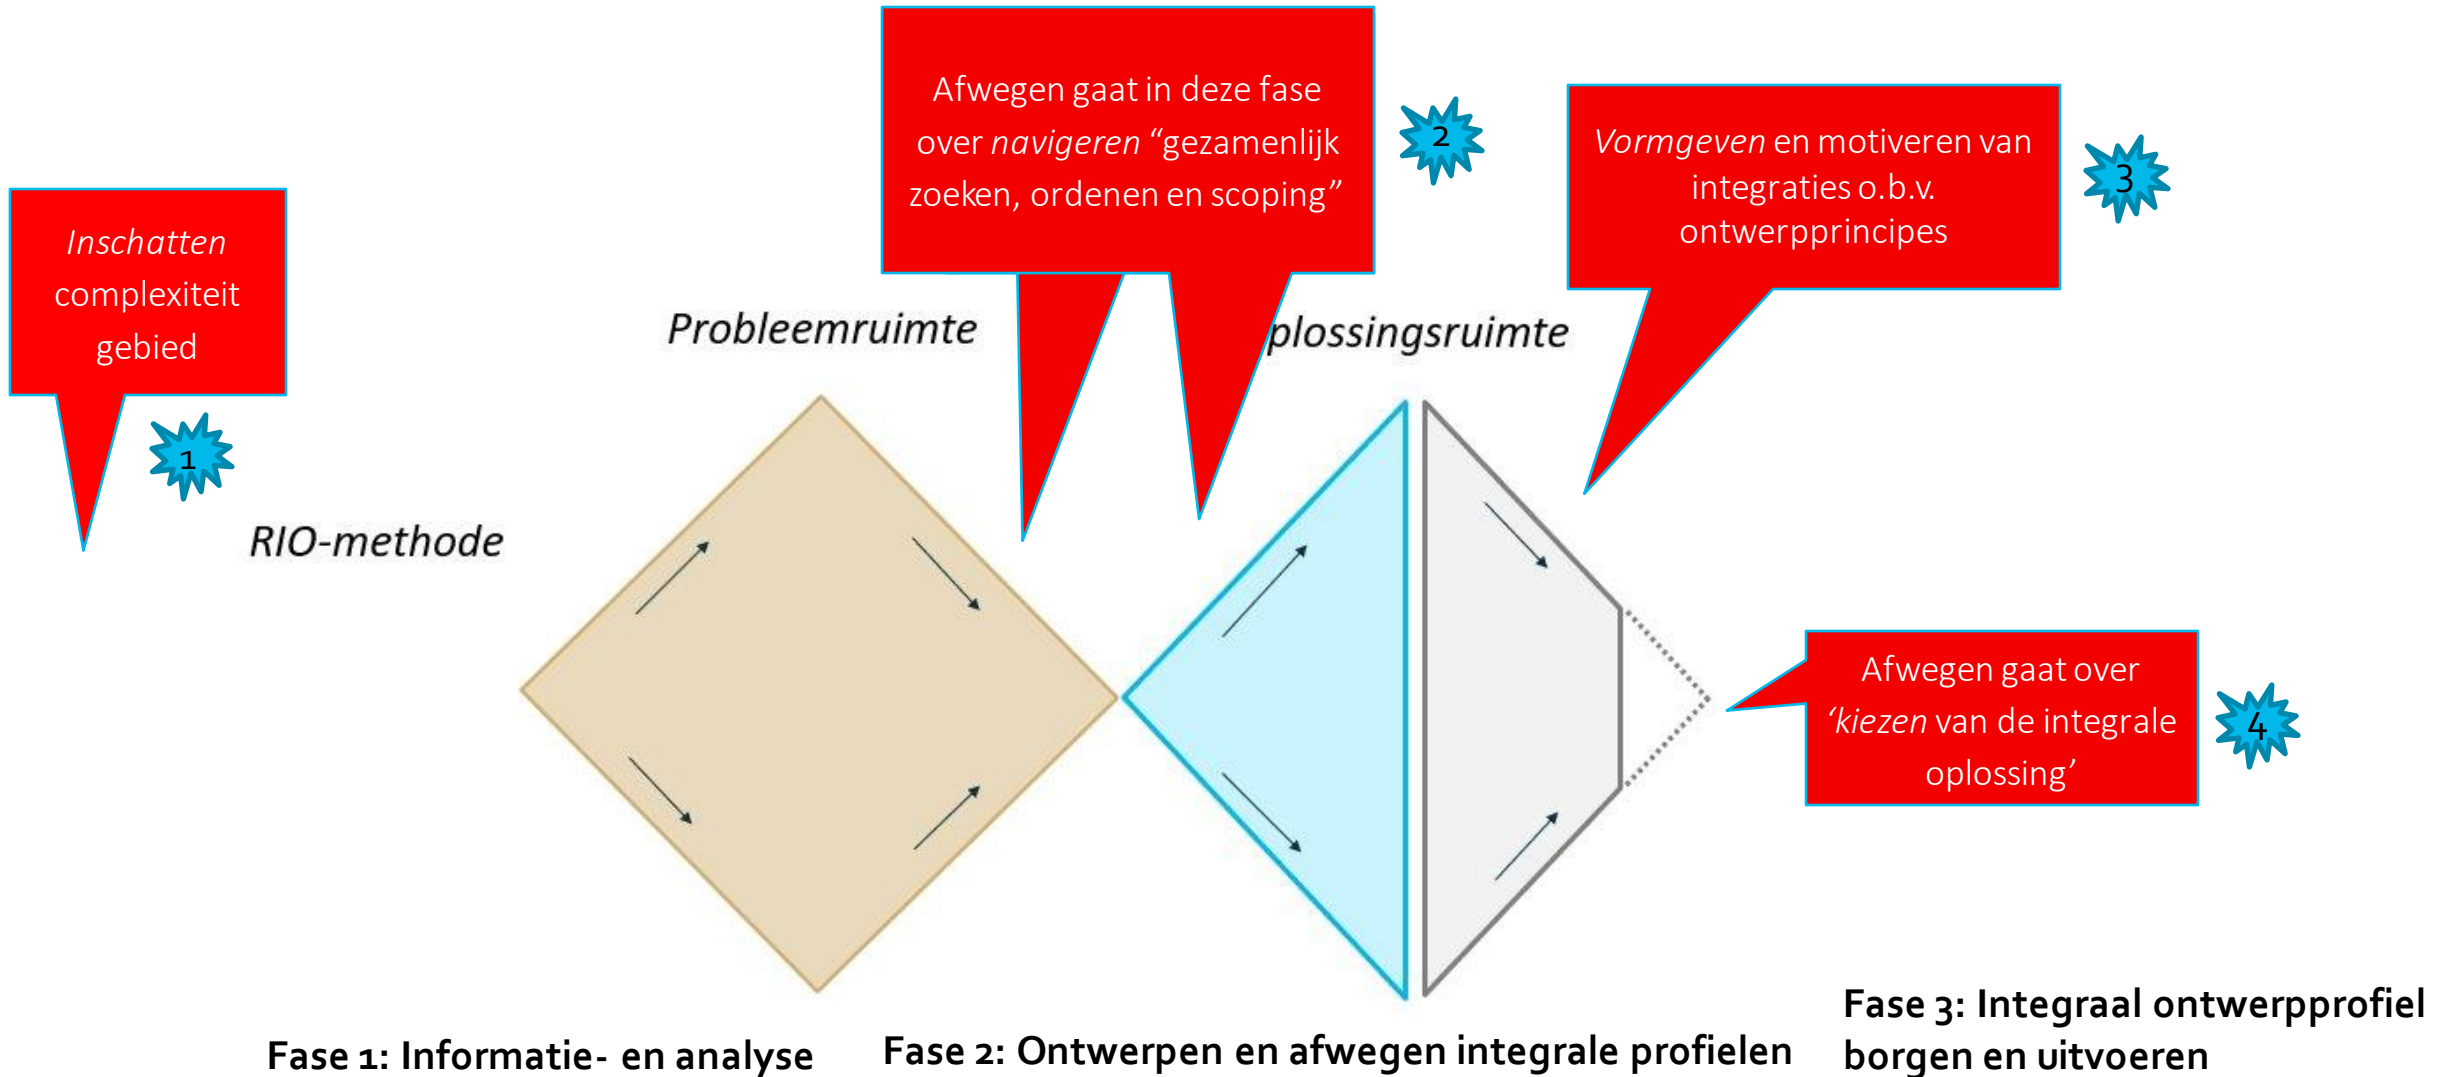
Inschatten complexiteit gebied

1

Afwegen gaat in deze fase over navigeren “gezamenlijk zoeken, ordenen en scoping”

2

Vormgeven en motiveren van integraties o.b.v. ontwerpprincipes

3

Probleemruimte

plossingsruimte

RIO-methode

Afwegen gaat over ‘kiezen van de integrale oplossing’

4

Fase 1: Informatie- en analyse

Fase 2: Ontwerpen en afwegen integrale profielen

Fase 3: Integraal ontwerpprofiel borgen en uitvoeren